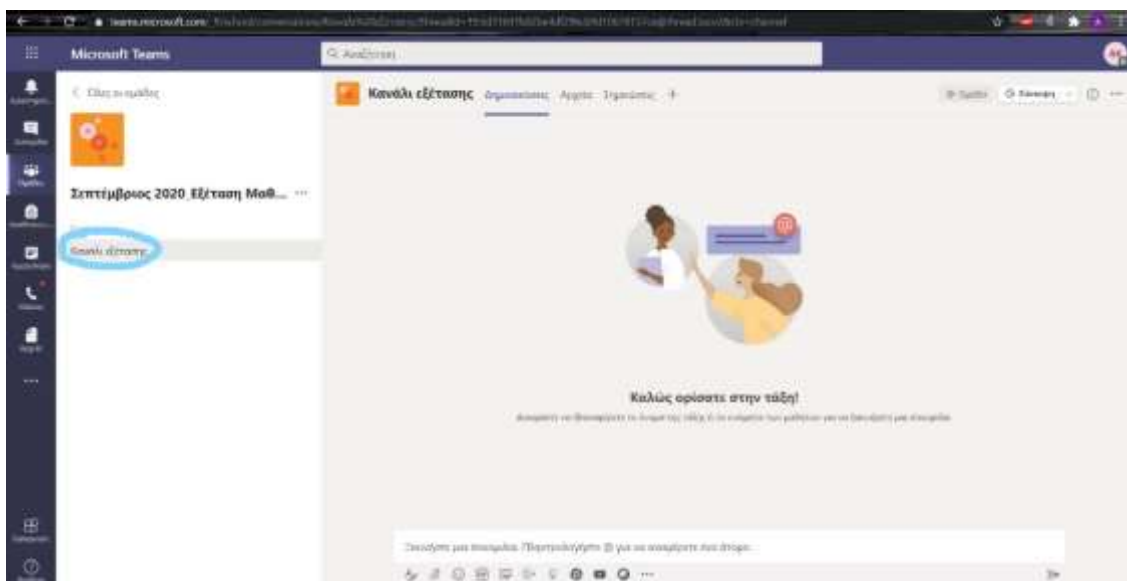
teams.microsoft.com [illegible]

Microsoft Teams

Αναζήτηση

< Όλες οι ομάδες

Σεπτέμβριος 2020_Εξέταση Μαθ... ···

Κανάλι εξέτασης

Κανάλι εξέτασης Δημοσιεύσεις Αρχεία Σημειώσεις +

Ομάδα Σύσκεψη

Καλώς ορίσατε στην τάξη!

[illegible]

Ξεκινήστε μια συνομιλία. Πληκτρολογήστε @ για να αναφέρετε κάποιον.